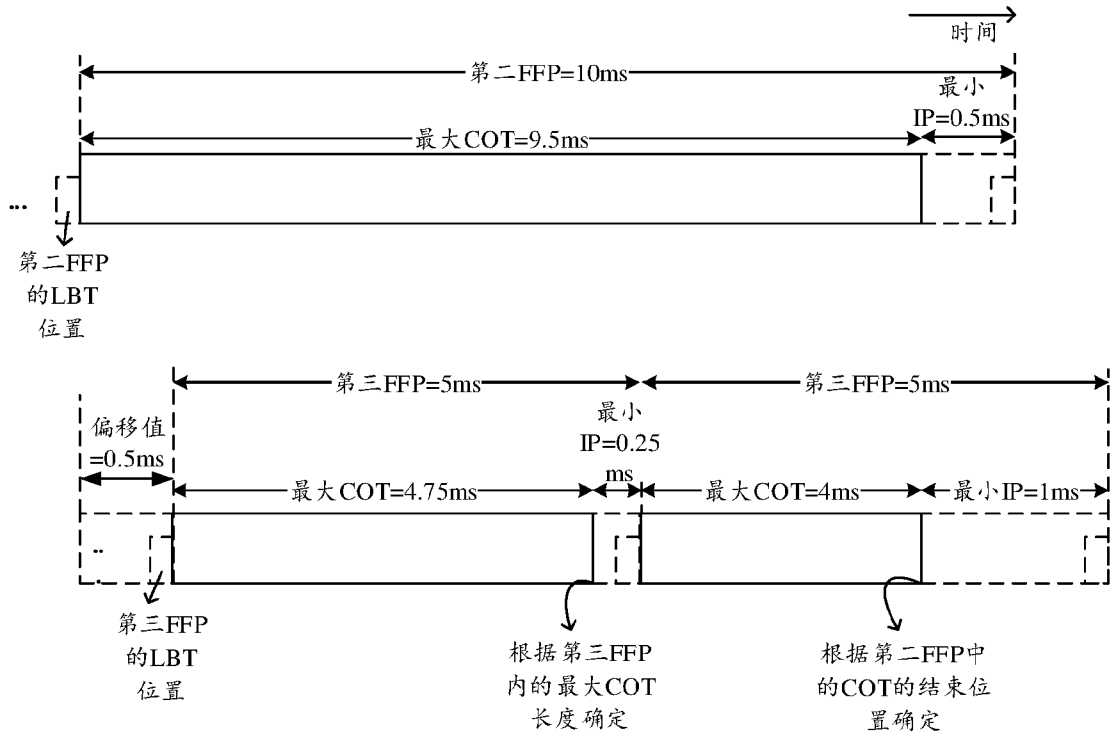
时间

第二FFP=10ms

最小 IP=0.5ms

最大COT=9.5ms

...

第二FFP的LBT位置

第三FFP=5ms

第三FFP=5ms

偏移值=0.5ms

最小 IP=0.25 ms

最大COT=4.75ms

最大COT=4ms

最小IP=1ms

..

第三FFP的LBT位置

根据第三FFP内的最大COT长度确定

根据第二FFP中的COT的结束位置确定